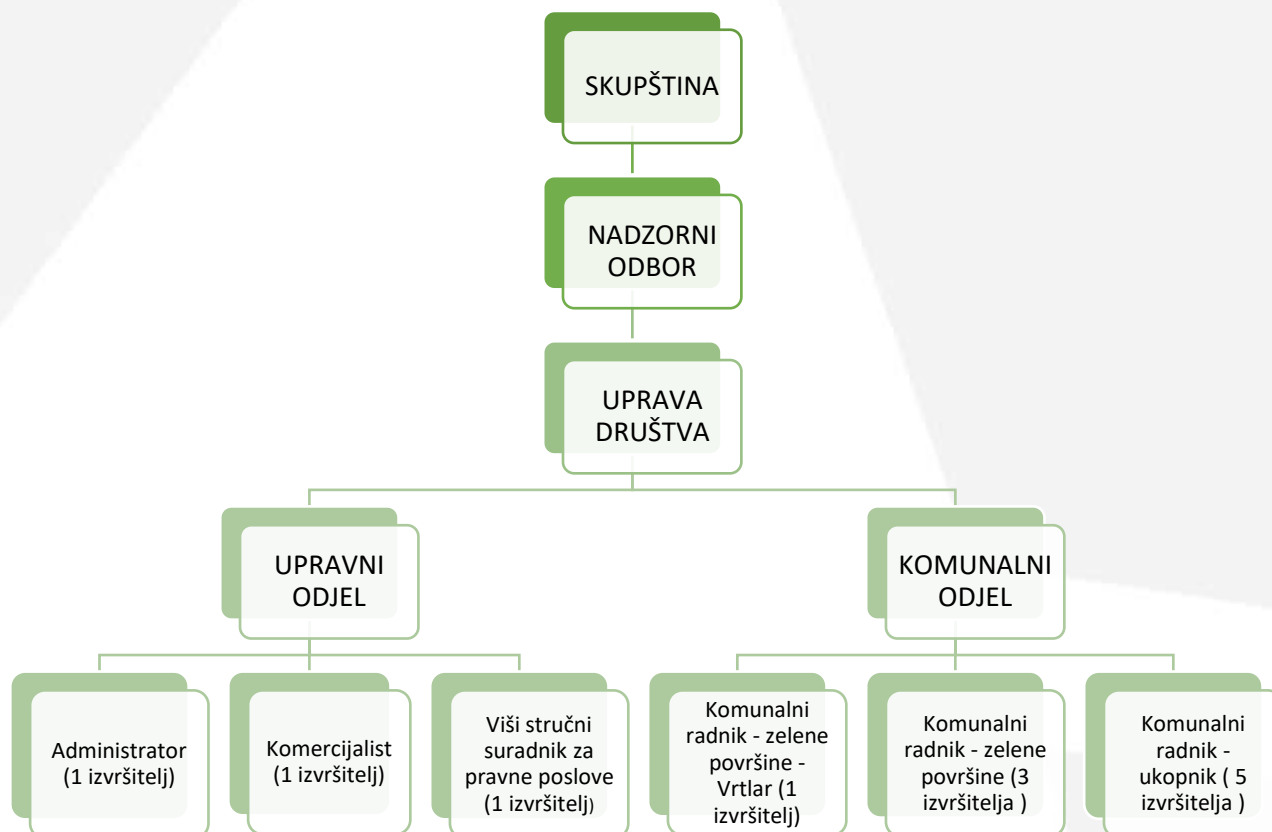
SKUPŠTINA

NADZORNI ODBOR

UPRAVA DRUŠTVA

UPRAVNI ODJEL

KOMUNALNI ODJEL

Administrator (1 izvršitelj)

Komercijalist (1 izvršitelj)

Viši stručni suradnik za pravne poslove (1 izvršitelj)

Komunalni radnik - zelene površine - Vrtlar (1 izvršitelj)

Komunalni radnik - zelene površine (3 izvršitelja )

Komunalni radnik - ukopnik ( 5 izvršitelja )